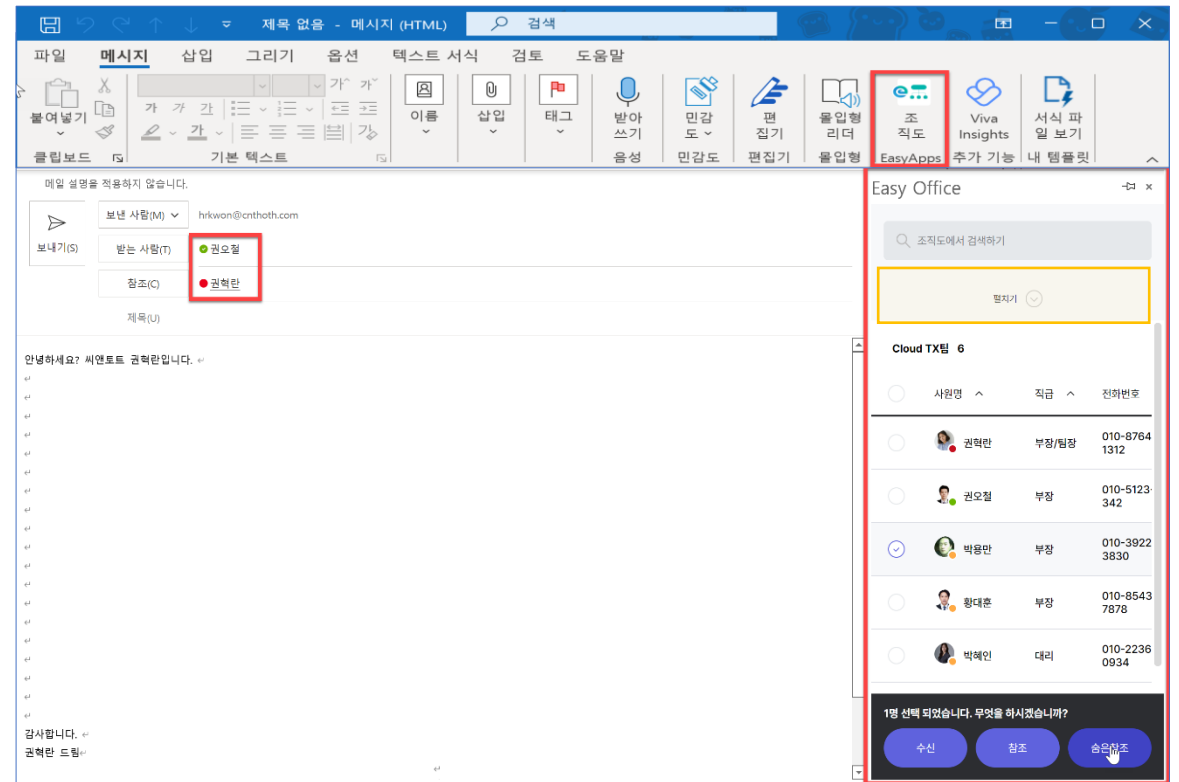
제목 없음 - 메시지 (HTML)

검색

파일 메시지 삽입 그리기 옵션 텍스트 서식 검토 도움말

붙여넣기

가 가 가

이름 삽입 태그 받아쓰기 민감도 편집기 몰입형 리더 조직도 Viva Insights 서식 파일 보기

클립보드 기본 텍스트 음성 민감도 편집기 몰입형 EasyApps 추가 기능 내 템플릿

메일 설명을 적용하지 않습니다.

보내기(S)

보낸 사람(M)

hrkwon@cnthoth.com

받는 사람(T) 권오철

참조(C) 권혁란

제목(U)

안녕하세요? 씨앤토트 권혁란입니다.

감사합니다.
권혁란 드림

Easy Office

조직도에서 검색하기

펼치기

Cloud TX팀 6

| | 사원명 | 직급 | 전화번호 |
|---|---|---|---|
| | 권혁란 | 부장/팀장 | 010-8764 1312 |
| | 권오철 | 부장 | 010-5123-342 |
| | 박용만 | 부장 | 010-3922 3830 |
| | 황대훈 | 부장 | 010-8543 7878 |
| | 박혜인 | 대리 | 010-2236 0934 |

1명 선택 되었습니다. 무엇을 하시겠습니까?

수신 참조 숨은참조